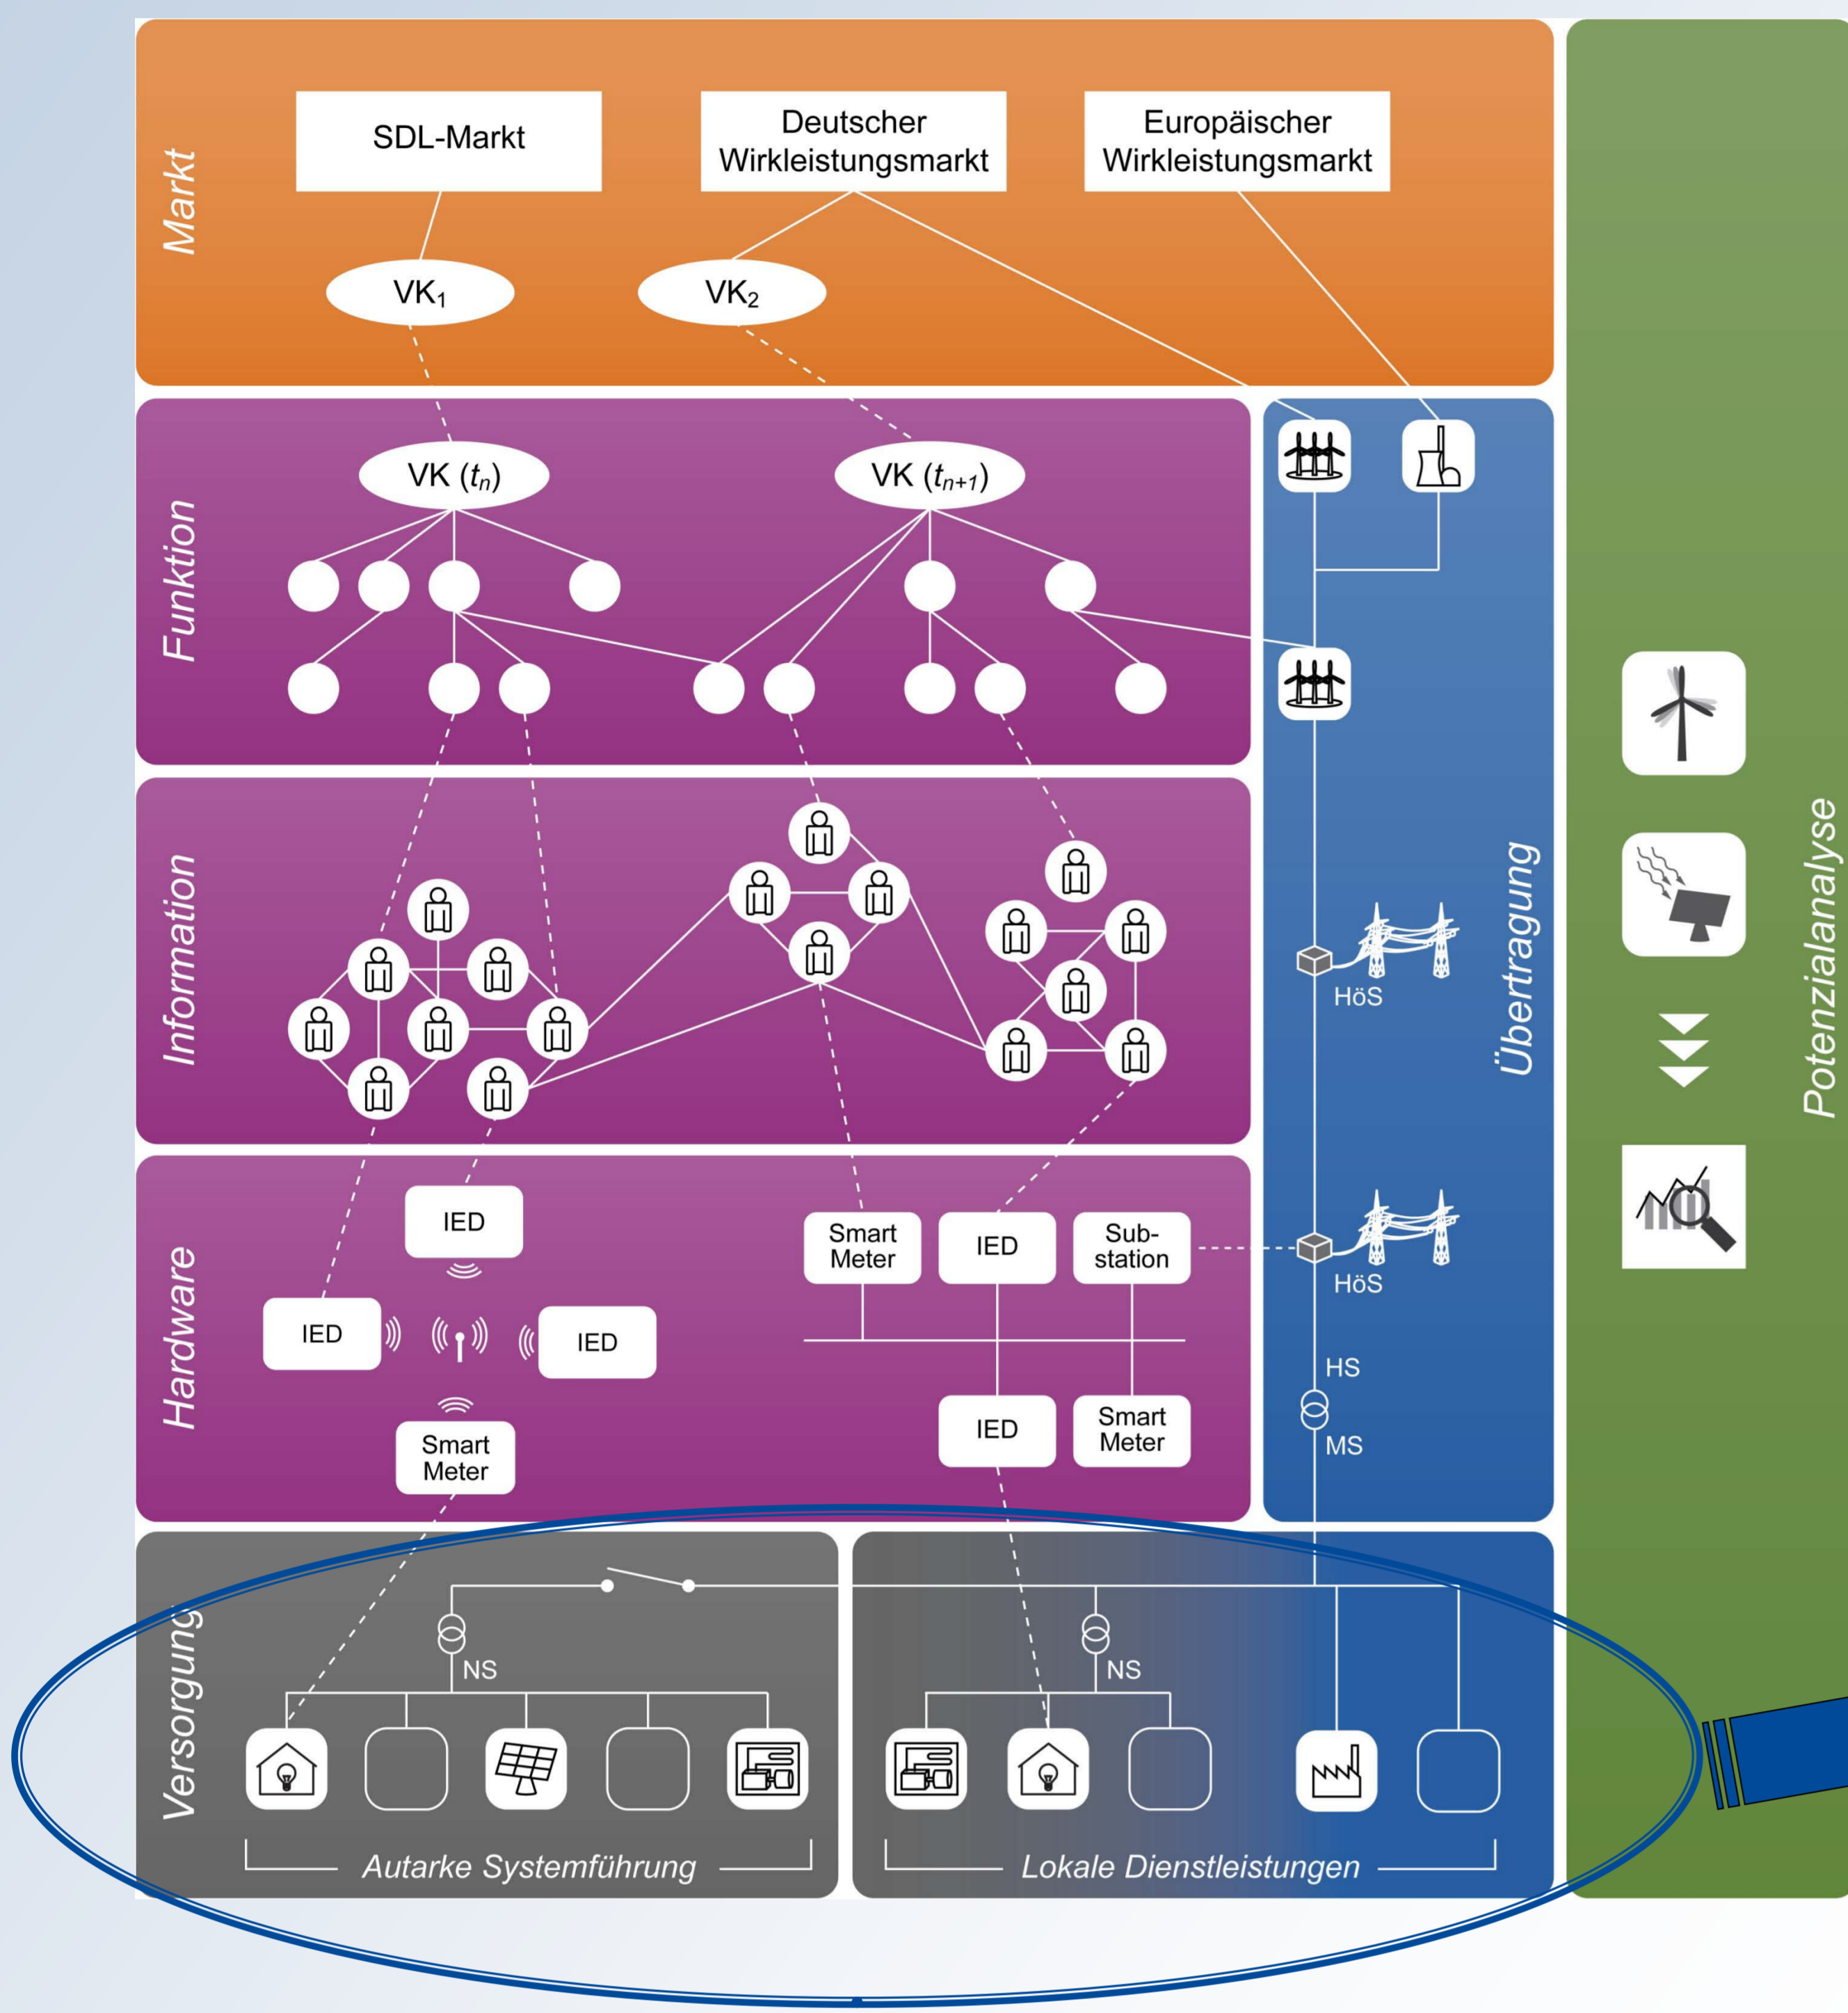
Markt

SDL-Markt

Deutscher Wirkleistungsmarkt

Europäischer Wirkleistungsmarkt

$VK_1$

$VK_2$

Funktion

VK ($t_n$)

VK ($t_{n+1}$)

Information

Hardware

IED

IED

IED

Smart Meter

Smart Meter

IED

Sub-station

IED

Smart Meter

Übertragung

HöS

HöS

HS

MS

Potenzialanalyse

Versorgung

NS

NS

Autarke Systemführung

Lokale Dienstleistungen